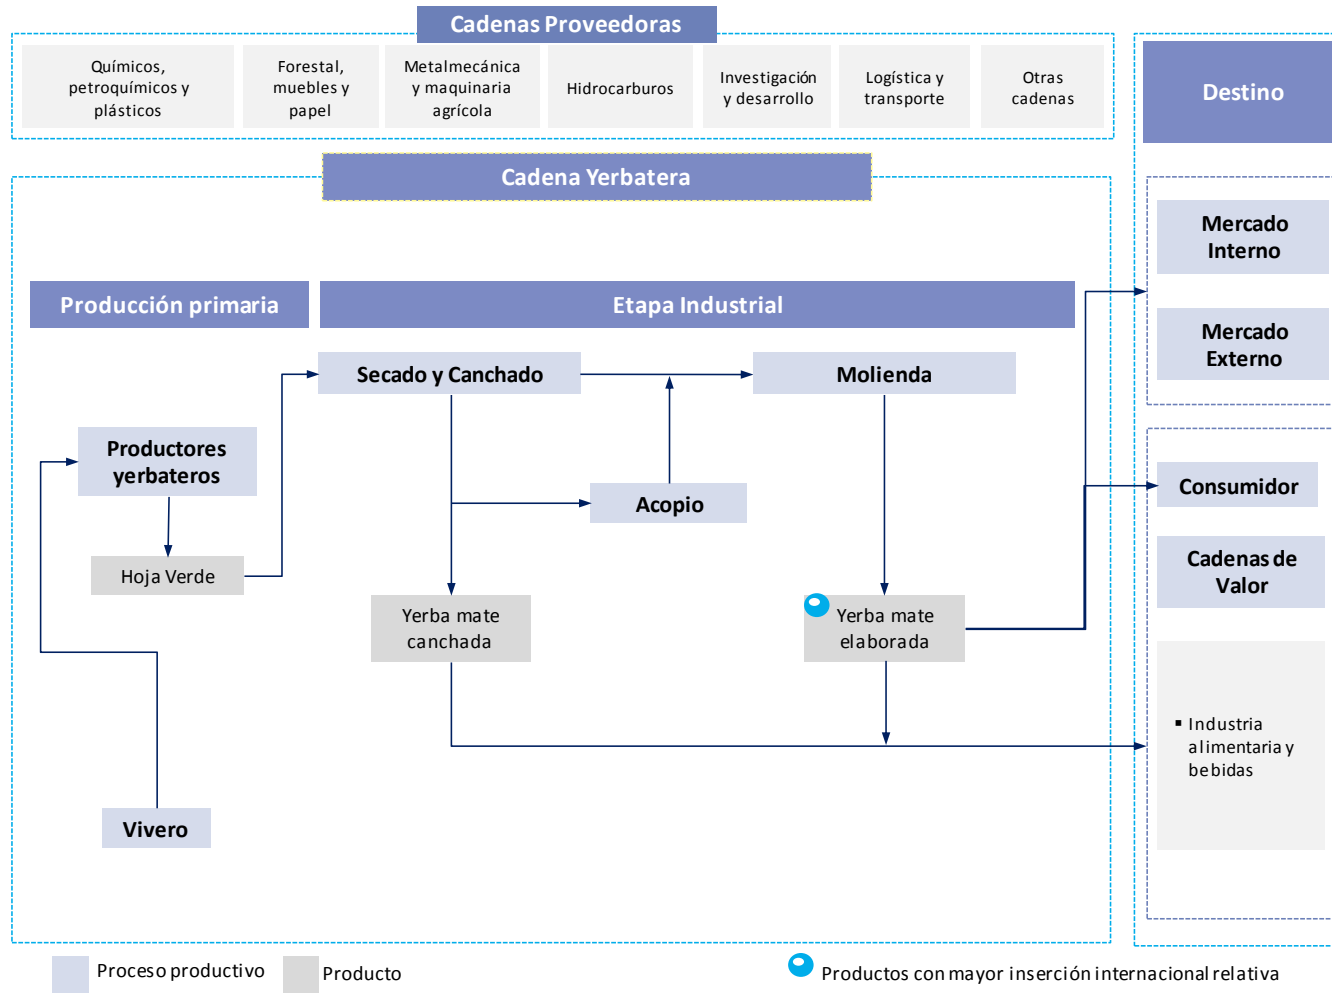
Cadenas Proveedoras

Químicos, petroquímicos y plásticos

Forestal, muebles y papel

Metalmecánica y maquinaria agrícola

Hidrocarburos

Investigación y desarrollo

Logística y transporte

Otras cadenas

Destino

Cadena Yerbatera

Mercado Interno

Mercado Externo

Producción primaria

Etapa Industrial

Secado y Canchado

Molienda

Productores yerbateros

Acopio

Consumidor

Hoja Verde

Cadenas de Valor

Yerba mate canchada

Yerba mate elaborada

▪ Industria alimentaria y bebidas

Vivero

Proceso productivo

Producto

Productos con mayor inserción internacional relativa